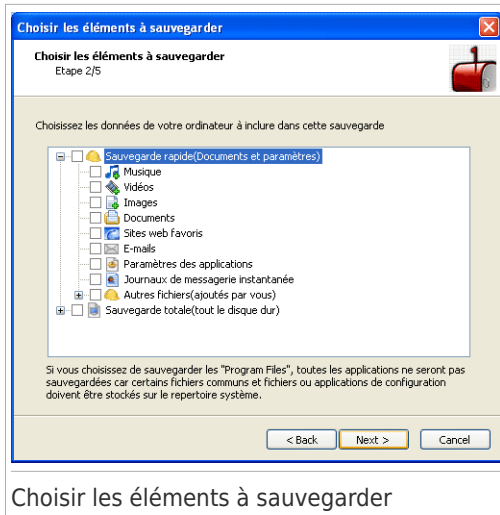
Choisir les éléments à sauvegarder

Choisir les éléments à sauvegarder
Etape 2/5

Choisissez les données de votre ordinateur à inclure dans cette sauvegarde

Sauvegarde rapide(Documents et paramètres)
Musique
Vidéos
Images
Documents
Sites web favoris
E-mails
Paramètres des applications
Journaux de messagerie instantanée
Autres fichiers(ajoutés par vous)
Sauvegarde totale(tout le disque dur)

Si vous choisissez de sauvegarder les "Program Files", toutes les applications ne seront pas sauvegardées car certains fichiers communs et fichiers ou applications de configuration doivent être stockés sur le repertoire système.

< Back
Next >
Cancel

Choisir les éléments à sauvegarder